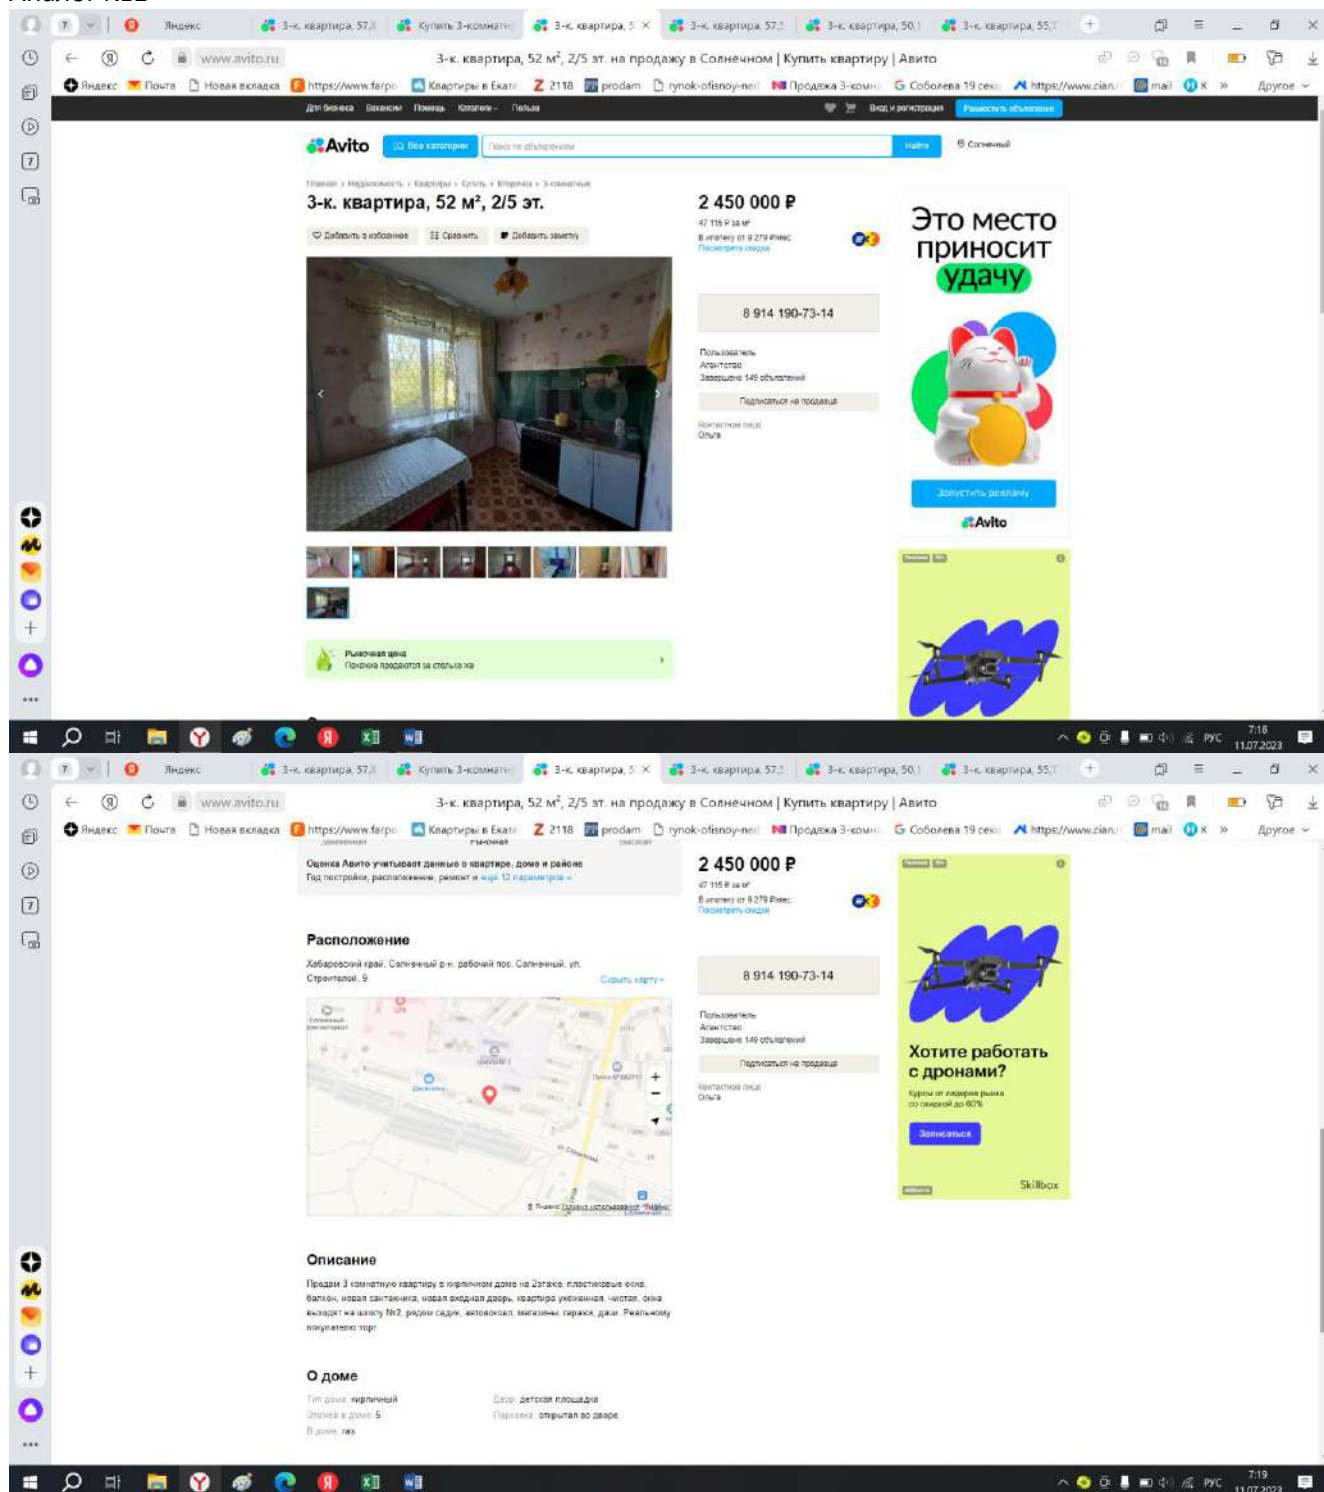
Аналог №2

7 Яндекс 3-к. квартира, 57,8 Купить 3-комнатн 3-к. квартира, 5 3-к. квартира, 57,5 3-к. квартира, 50,1 3-к. квартира, 55,7

www.avito.ru 3-к. квартира, 52 м², 2/5 эт. на продажу в Солнечном | Купить квартиру | Авито

Яндекс Почта Новая вкладка https://www.farpo Квартиры в Екате 2118 prodam rynok-ofisnoy-ne Продажа 3-комн Соболева 19 секц https://www.cian mail К » Другое

Для бизнеса Вакансии Помощь Каталоги Польза Вход и регистрация Разместить объявление

Avito Все категории Поиск по объявлениям Найти Солнечный

Главная › Недвижимость › Квартиры › Купить › Вторичка › 3-комнатные

3-к. квартира, 52 м², 2/5 эт.

Добавить в избранное Сравнить Добавить заметку

2 450 000 ₽
47 115 ₽ за м²
В ипотеку от 9 279 ₽/мес
Посмотреть скидки

8 914 190-73-14

Пользователь
Агентство
Завершено 149 объявлений
Подписаться на продавца
Контактное лицо
Ольга

Это место приносит удачу
Запустить рекламу
Avito

Рыночная цена
Похожие продаются за столько же

РУС 7:18 11.07.2023

7 Яндекс 3-к. квартира, 57,8 Купить 3-комнатн 3-к. квартира, 5 3-к. квартира, 57,5 3-к. квартира, 50,1 3-к. квартира, 55,7

www.avito.ru 3-к. квартира, 52 м², 2/5 эт. на продажу в Солнечном | Купить квартиру | Авито

Яндекс Почта Новая вкладка https://www.farpo Квартиры в Екате 2118 prodam rynok-ofisnoy-ne Продажа 3-комн Соболева 19 секц https://www.cian mail К » Другое

Оценка Авито учитывает данные о квартире, доме и районе
Год постройки, расположение, ремонт и ещё 12 параметров

2 450 000 ₽
47 115 ₽ за м²
В ипотеку от 9 279 ₽/мес
Посмотреть скидки

Расположение
Хабаровский край, Солнечный р-н, рабочий пос. Солнечный, ул. Строителей, 9
Скрыть карту

8 914 190-73-14

Пользователь
Агентство
Завершено 149 объявлений
Подписаться на продавца
Контактное лицо
Ольга

Хотите работать с дронами?
Курсы от лидеров рынка со скидкой до 60%
Записаться
Skillbox

Описание
Продам 3 комнатную квартиру в кирпичном доме на 2этаже, пластиковые окна, балкон, новая сантехника, новая входная дверь, квартира ухоженная, чистая, окна выходят на школу №2, рядом садик, автовокзал, магазины, гаражи, дачи. Реальному покупателю торг.

О доме
Тип дома: кирпичный
Этажей в доме: 5
В доме: газ
Двор: детская площадка
Парковка: открытая во дворе

РУС 7:19 11.07.2023